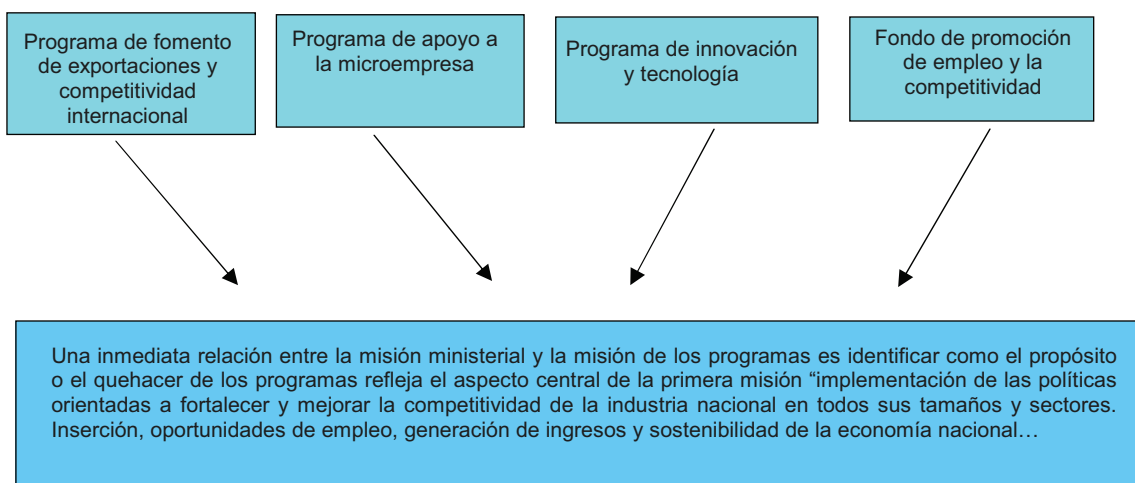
Programa de fomento de exportaciones y competitividad internacional

Programa de apoyo a la microempresa

Programa de innovación y tecnología

Fondo de promoción de empleo y la competitividad

Una inmediata relación entre la misión ministerial y la misión de los programas es identificar como el propósito o el quehacer de los programas refleja el aspecto central de la primera misión “implementación de las políticas orientadas a fortalecer y mejorar la competitividad de la industria nacional en todos sus tamaños y sectores. Inserción, oportunidades de empleo, generación de ingresos y sostenibilidad de la economía nacional…